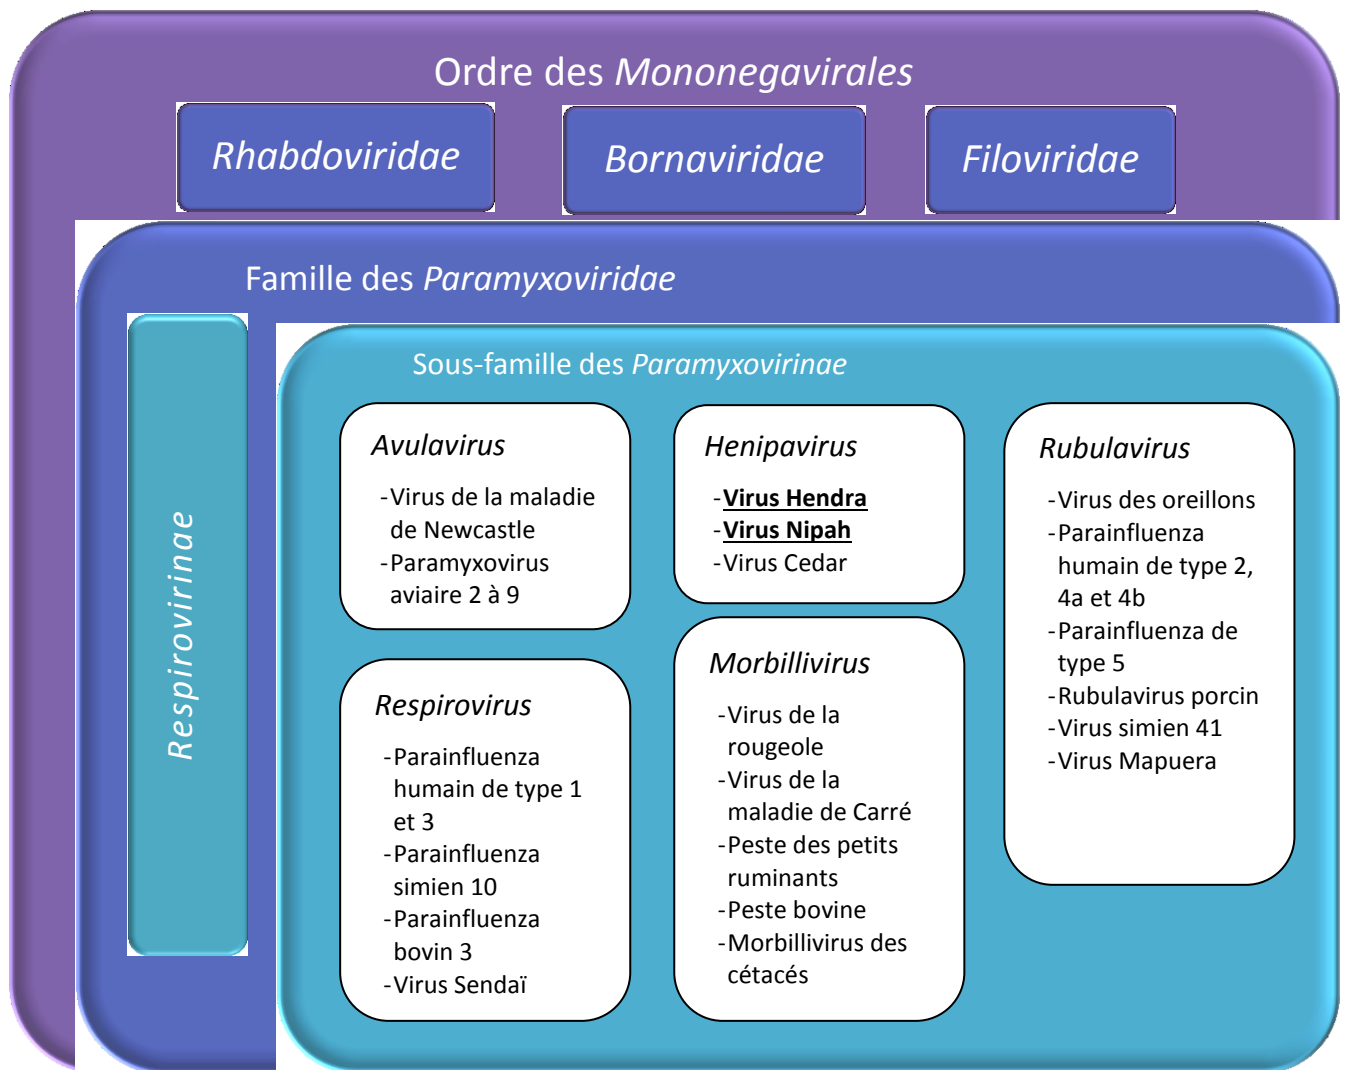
Ordre des *Mononegavirales*

*Rhabdoviridae*

*Bornaviridae*

*Filoviridae*

Famille des *Paramyxoviridae*

*Respirovirinae*

Sous-famille des *Paramyxovirinae*

*Avulavirus*

-Virus de la maladie de Newcastle
-Paramyxovirus aviaire 2 à 9

*Henipavirus*

-**Virus Hendra**
-**Virus Nipah**
-Virus Cedar

*Rubulavirus*

-Virus des oreillons
-Parainfluenza humain de type 2, 4a et 4b
-Parainfluenza de type 5
-Rubulavirus porcin
-Virus simien 41
-Virus Mapuera

*Respirovirus*

-Parainfluenza humain de type 1 et 3
-Parainfluenza simien 10
-Parainfluenza bovin 3
-Virus Sendaï

*Morbillivirus*

-Virus de la rougeole
-Virus de la maladie de Carré
-Peste des petits ruminants
-Peste bovine
-Morbillivirus des cétacés